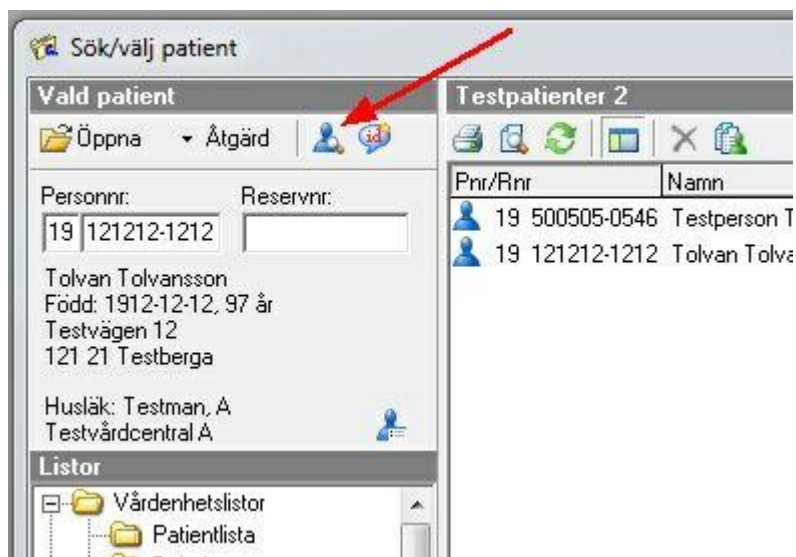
Sök/välj patient

Vald patient

Öppna ▾ Åtgärd

Personnr: Reservnr:

19 121212-1212

Tolvan Tolvansson
Född: 1912-12-12, 97 år
Testvägen 12
121 21 Testberga

Husläk: Testman, A
Testvårdcentral A

Listor

Vårdenhetslistor

Patientlista

Testpatienter 2

| Pnr/Rnr | Namn |
|---|---|
| 19 500505-0546 | Testperson T |
| 19 121212-1212 | Tolvan Tolva |